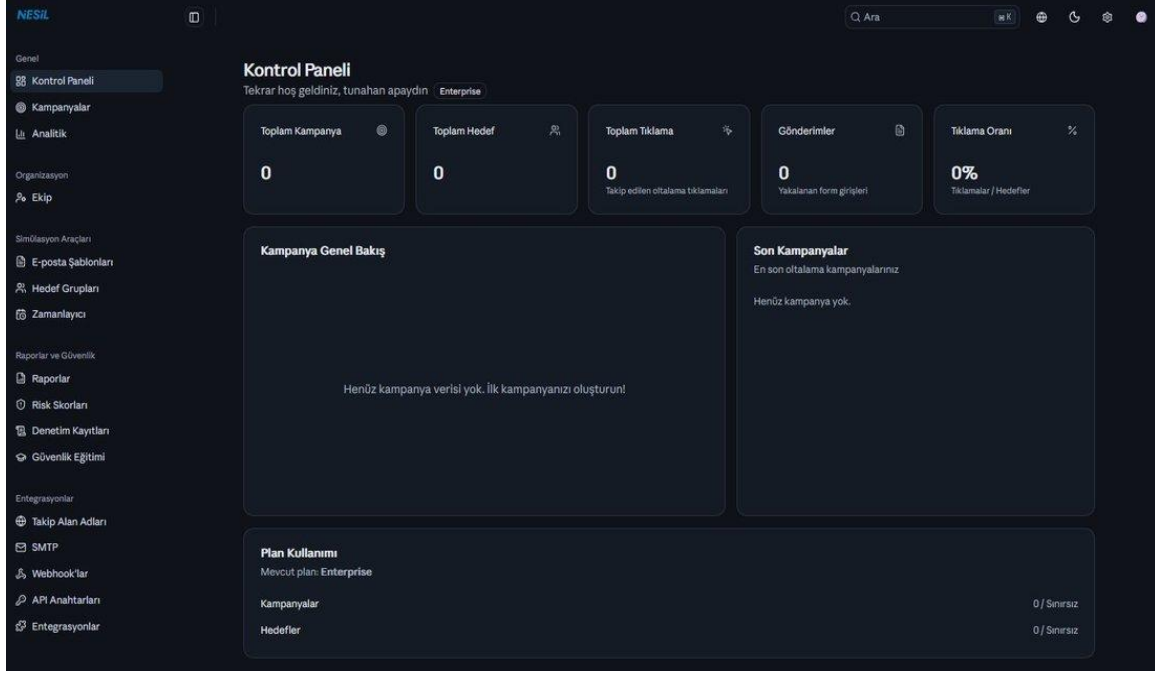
NESİL

Genel
Kontrol Paneli
Kampanyalar
Analitik

Organizasyon
Ekip

Simülasyon Araçları
E-posta Şablonları
Hedef Grupları
Zamanlayıcı

Raporlar ve Güvenlik
Raporlar
Risk Skorları
Denetim Kayıtları
Güvenlik Eğitimi

Entegrasyonlar
Takip Alan Adları
SMTP
Webhook'lar
API Anahtarları
Entegrasyonlar

Ara ⌘K

Kontrol Paneli
Tekrar hoş geldiniz, tunahan apaydın Enterprise

Toplam Kampanya
0

Toplam Hedef
0

Toplam Tıklama
0
Takip edilen oltalama tıklamaları

Gönderimler
0
Yakalanan form girişleri

Tıklama Oranı
0%
Tıklamalar / Hedefler

Kampanya Genel Bakış

Henüz kampanya verisi yok. İlk kampanyanızı oluşturun!

Son Kampanyalar
En son oltalama kampanyalarınız

Henüz kampanya yok.

Plan Kullanımı
Mevcut plan: Enterprise

Kampanyalar 0 / Sınırsız
Hedefler 0 / Sınırsız